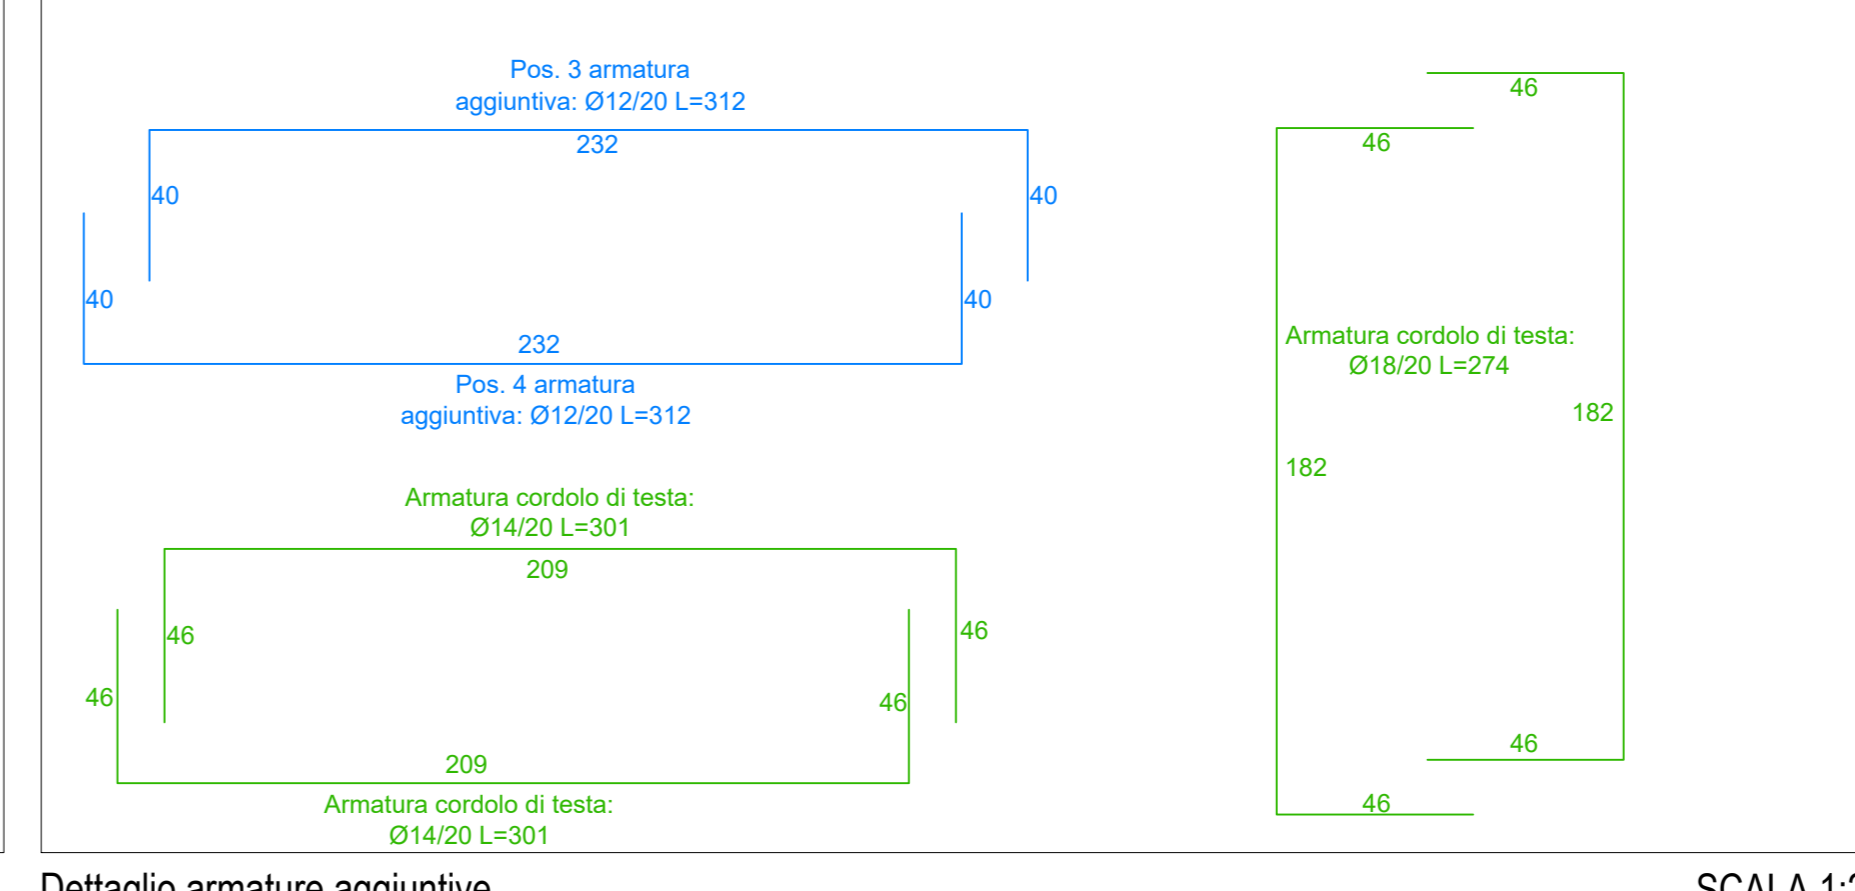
Pos. 3 armatura
aggiuntiva: Ø12/20 L=312

232

40

40

40

40

232

Pos. 4 armatura
aggiuntiva: Ø12/20 L=312

46

46

Armatura cordolo di testa:
Ø18/20 L=274

182

182

46

46

Armatura cordolo di testa:
Ø14/20 L=301

209

46

46

46

46

209

Armatura cordolo di testa:
Ø14/20 L=301

Dettaglio armature aggiuntive

SCALA 1:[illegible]